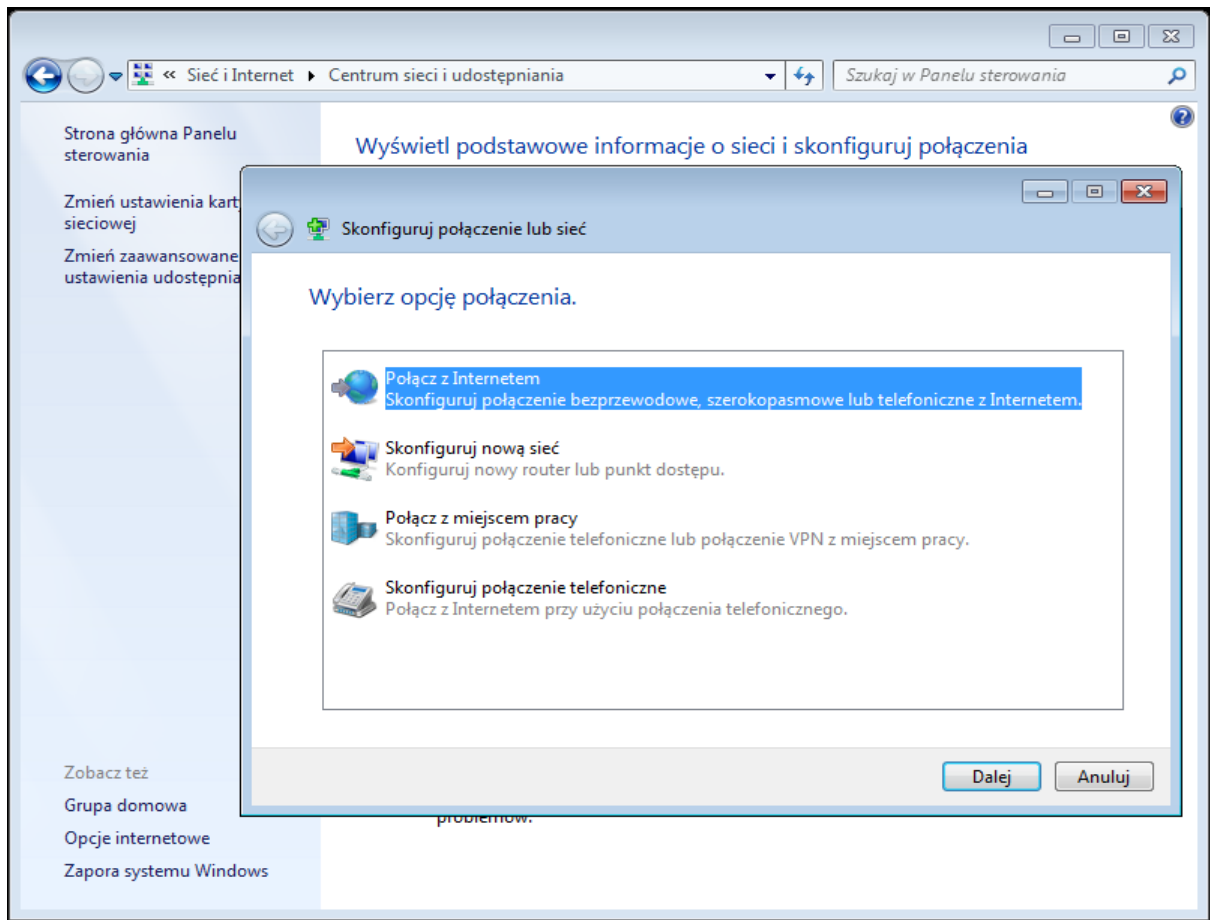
« Sieć i Internet ▸ Centrum sieci i udostępniania

Szukaj w Panelu sterowania

Strona główna Panelu sterowania

Zmień ustawienia kart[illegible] sieciowej

Zmień zaawansowane ustawienia udostępnia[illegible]

Wyświetl podstawowe informacje o sieci i skonfiguruj połączenia

Skonfiguruj połączenie lub sieć

Wybierz opcję połączenia.

Połącz z Internetem
Skonfiguruj połączenie bezprzewodowe, szerokopasmowe lub telefoniczne z Internetem.

Skonfiguruj nową sieć
Konfiguruj nowy router lub punkt dostępu.

Połącz z miejscem pracy
Skonfiguruj połączenie telefoniczne lub połączenie VPN z miejscem pracy.

Skonfiguruj połączenie telefoniczne
Połącz z Internetem przy użyciu połączenia telefonicznego.

Dalej
Anuluj

Zobacz też
Grupa domowa
Opcje internetowe
Zapora systemu Windows

problemów.